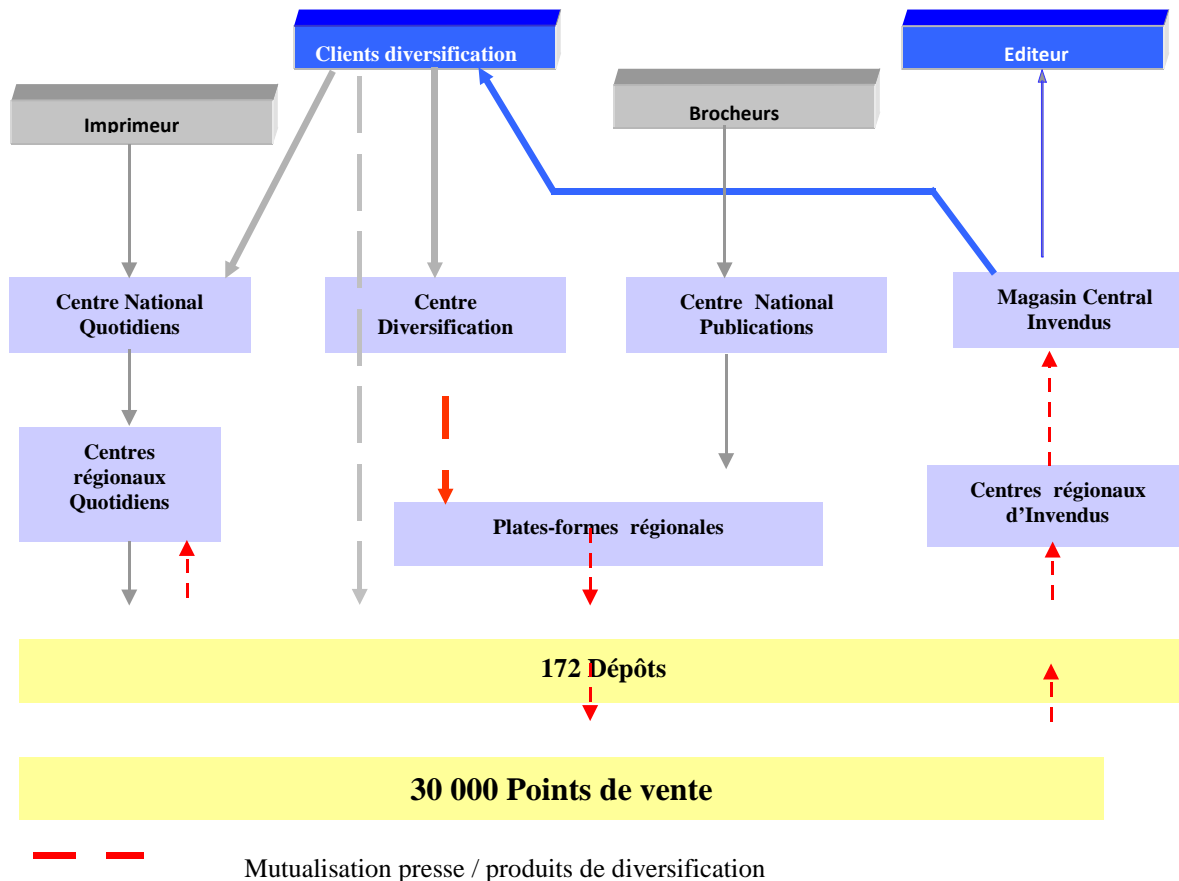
Clients diversification

Editeur

Imprimeur

Brocheurs

Centre National Quotidiens

Centre Diversification

Centre National Publications

Magasin Central Invendus

Centres régionaux Quotidiens

Plates-formes régionales

Centres régionaux d'Invendus

172 Dépôts

30 000 Points de vente

Mutualisation presse / produits de diversification